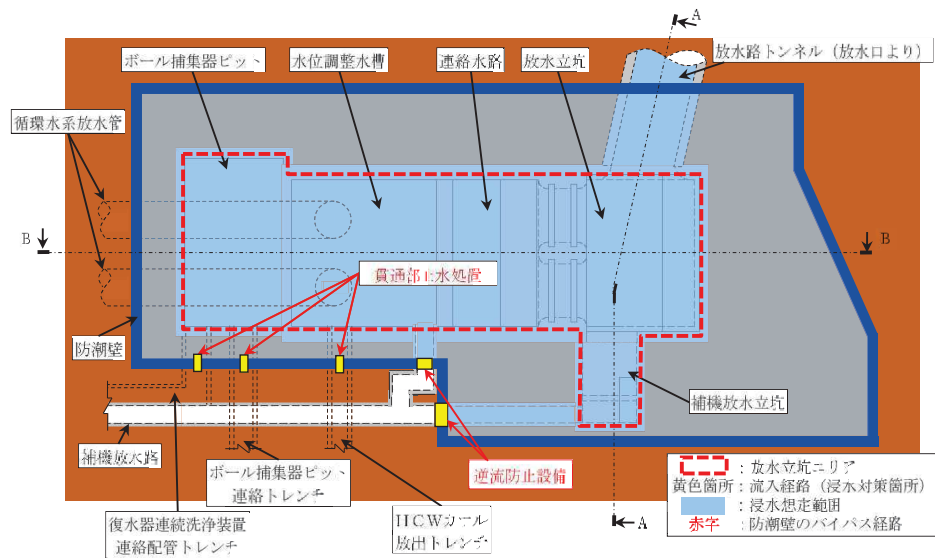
A

ボール捕集器ピット

水位調整水槽

連絡水路

放水立坑

放水路トンネル（放水口より）

循環水系放水管

B

B

貫通部止水処置

防潮壁

補機放水立坑

補機放水路

ボール捕集器ピット連絡トレンチ

逆流防止設備

復水器連続洗浄装置連絡配管トレンチ

HCWカール放出トレンチ

A

：放水立坑エリア
黄色箇所：流入経路（浸水対策箇所）
：浸水想定範囲
赤字：防潮壁のバイパス経路